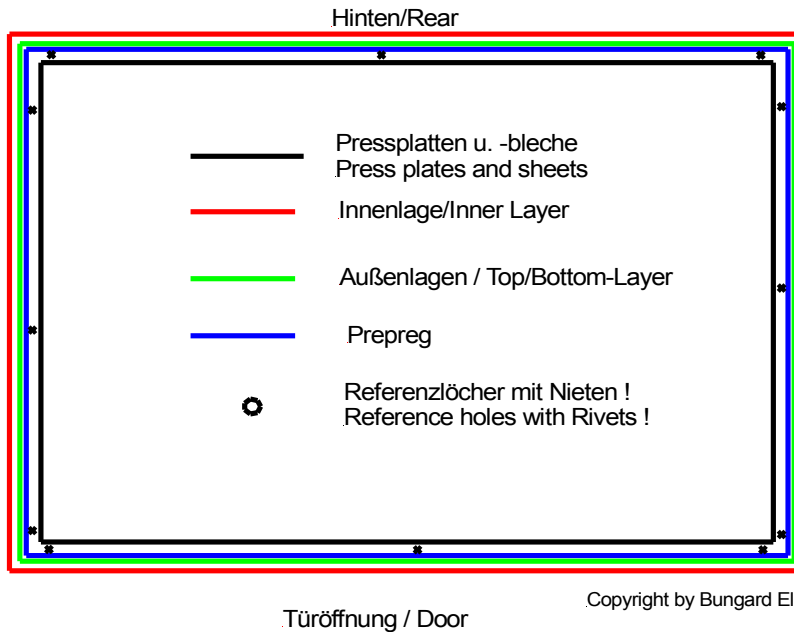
Hinten/Rear

Pressplatten u. -bleche
Press plates and sheets

Innenlage/Inner Layer

Außenlagen / Top/Bottom-Layer

Prepreg

Referenzlöcher mit Nieten !
Reference holes with Rivets !

Copyright by Bungard El

Türöffnung / Door